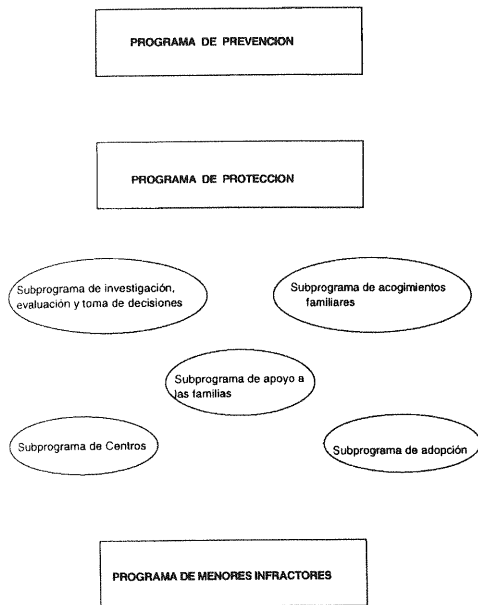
PROGRAMA DE PREVENCION

PROGRAMA DE PROTECCION

Subprograma de investigación, evaluación y toma de decisiones

Subprograma de acogimientos familiares

Subprograma de apoyo a las familias

Subprograma de Centros

Subprograma de adopción

PROGRAMA DE MENORES INFRACTORES